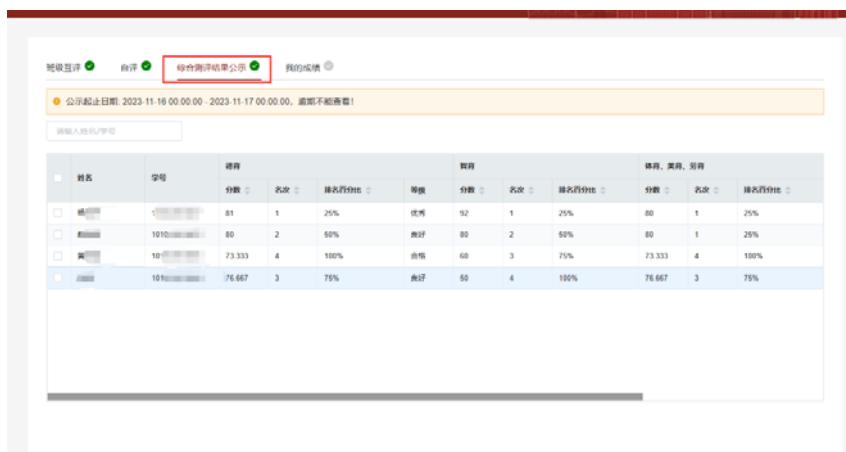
班级互评 自评 综合测评结果公示 我的成绩

公示起止日期: 2023-11-16 00:00:00 - 2023-11-17 00:00:00, 逾期不能查看!

请输入姓名/学号

| | 姓名 | 学号 | 德育 | | | | 智育 | | | 体育、美育、劳育 | | |
|---|---|---|---|---|---|---|---|---|---|---|---|---|
| | | | 分数 | 名次 | 排名百分比 | 等级 | 分数 | 名次 | 排名百分比 | 分数 | 名次 | 排名百分比 |
| | 杨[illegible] | 1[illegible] | 81 | 1 | 25% | 优秀 | 92 | 1 | 25% | 80 | 1 | 25% |
| | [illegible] | 1010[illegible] | 80 | 2 | 50% | 良好 | 80 | 2 | 50% | 80 | 1 | 25% |
| | 黄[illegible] | 101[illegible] | 73.333 | 4 | 100% | 合格 | 60 | 3 | 75% | 73.333 | 4 | 100% |
| | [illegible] | 101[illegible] | 76.667 | 3 | 75% | 良好 | 50 | 4 | 100% | 76.667 | 3 | 75% |